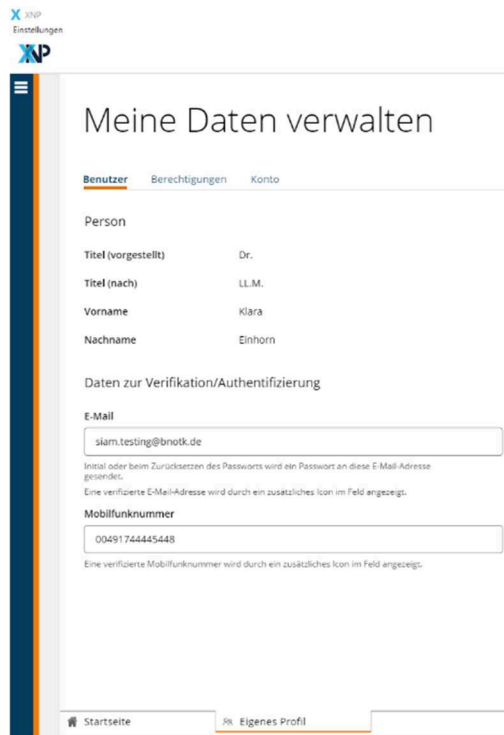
XNP
Einstellungen

XNP

Meine Daten verwalten

Benutzer Berechtigungen Konto

Person

| | |
|---|---|
| Titel (vorgestellt) | Dr. |
| Titel (nach) | LL.M. |
| Vorname | Klara |
| Nachname | Einhorn |

Daten zur Verifikation/Authentifizierung

E-Mail

siam.testing@bnotk.de

Initial oder beim Zurücksetzen des Passworts wird ein Passwort an diese E-Mail-Adresse gesendet.

Eine verifizierte E-Mail-Adresse wird durch ein zusätzliches Icon im Feld angezeigt.

Mobilfunknummer

00491744445448

Eine verifizierte Mobilfunknummer wird durch ein zusätzliches Icon im Feld angezeigt.

Startseite Eigenes Profil